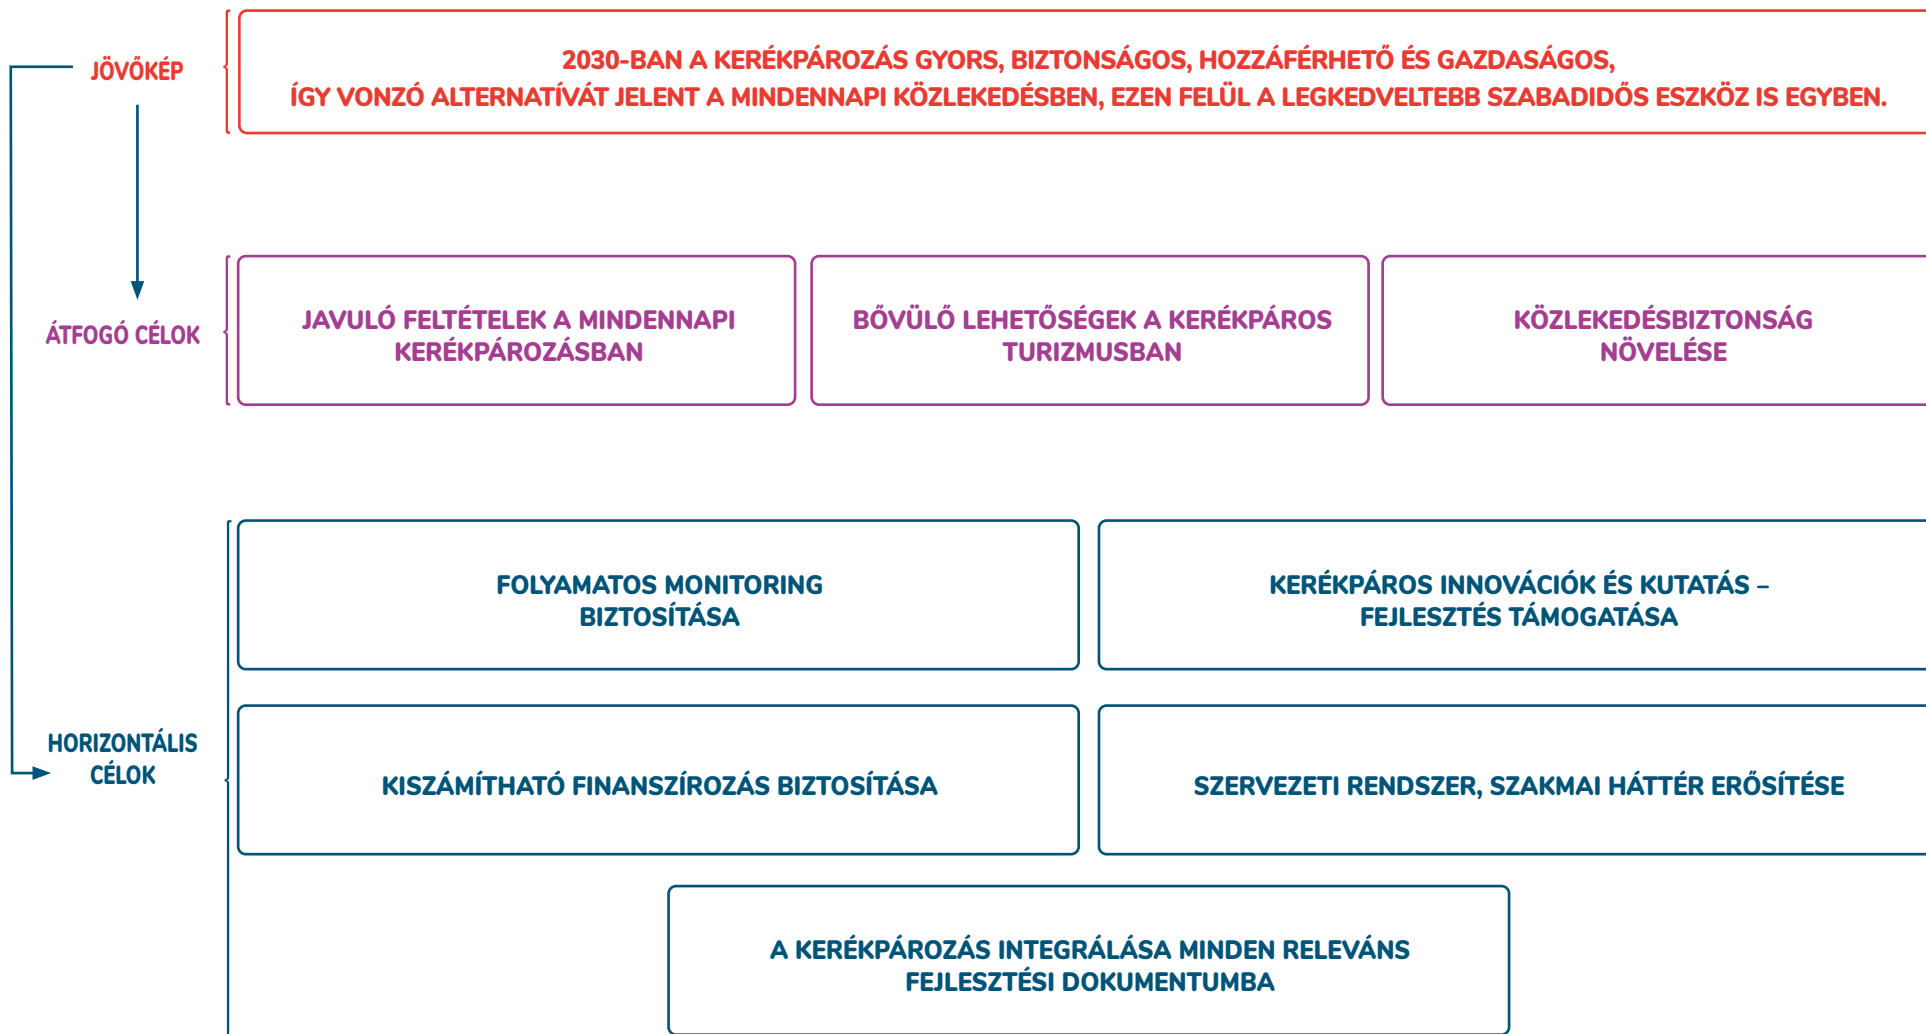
JÖVŐKÉP

2030-BAN A KERÉKPÁROZÁS GYORS, BIZTONSÁGOS, HOZZÁFÉRHETŐ ÉS GAZDASÁGOS, ÍGY VONZÓ ALTERNATÍVÁT JELENT A MINDENNAPI KÖZLEKEDÉSBEN, EZEN FELÜL A LEGKEDVELTEBB SZABADIDŐS ESZKÖZ IS EGYBEN.

ÁTFOGÓ CÉLOK

JAVULÓ FELTÉTELEK A MINDENNAPI KERÉKPÁROZÁSBAN

BŐVÜLŐ LEHETŐSÉGEK A KERÉKPÁROS TURIZMUSBAN

KÖZLEKEDÉSBIZTONSÁG NÖVELÉSE

HORIZONTÁLIS CÉLOK

FOLYAMATOS MONITORING BIZTOSÍTÁSA

KERÉKPÁROS INNOVÁCIÓK ÉS KUTATÁS – FEJLESZTÉS TÁMOGATÁSA

KISZÁMÍTHATÓ FINANSZÍROZÁS BIZTOSÍTÁSA

SZERVEZETI RENDSZER, SZAKMAI HÁTTÉR ERŐSÍTÉSE

A KERÉKPÁROZÁS INTEGRÁLÁSA MINDEN RELEVÁNS FEJLESZTÉSI DOKUMENTUMBA